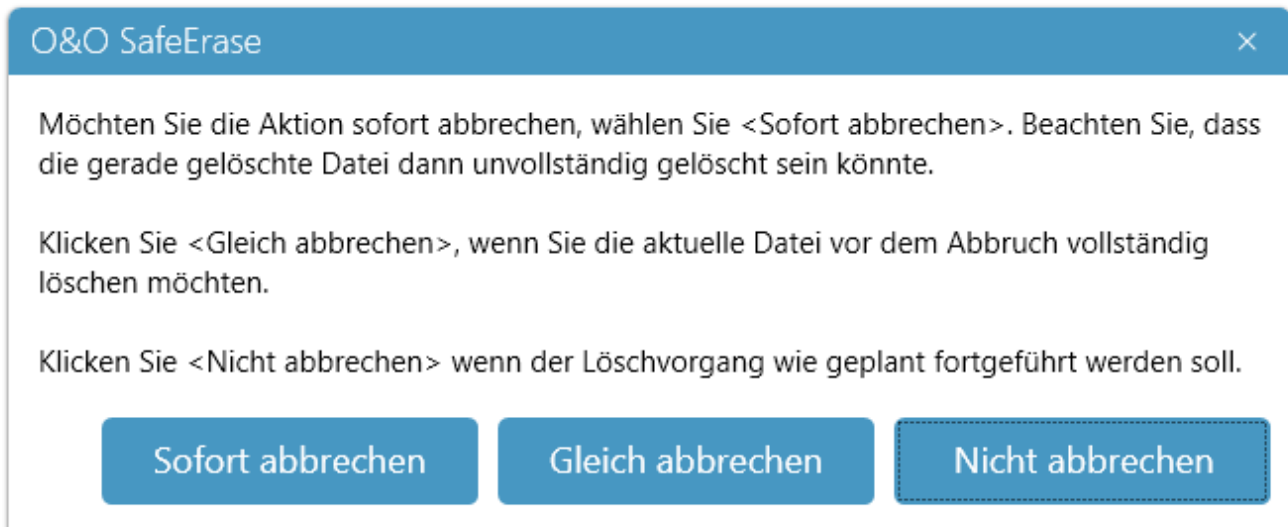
O&O SafeErase

×

Möchten Sie die Aktion sofort abbrechen, wählen Sie <Sofort abbrechen>. Beachten Sie, dass die gerade gelöschte Datei dann unvollständig gelöscht sein könnte.

Klicken Sie <Gleich abbrechen>, wenn Sie die aktuelle Datei vor dem Abbruch vollständig löschen möchten.

Klicken Sie <Nicht abbrechen> wenn der Löschvorgang wie geplant fortgeführt werden soll.

Sofort abbrechen

Gleich abbrechen

Nicht abbrechen